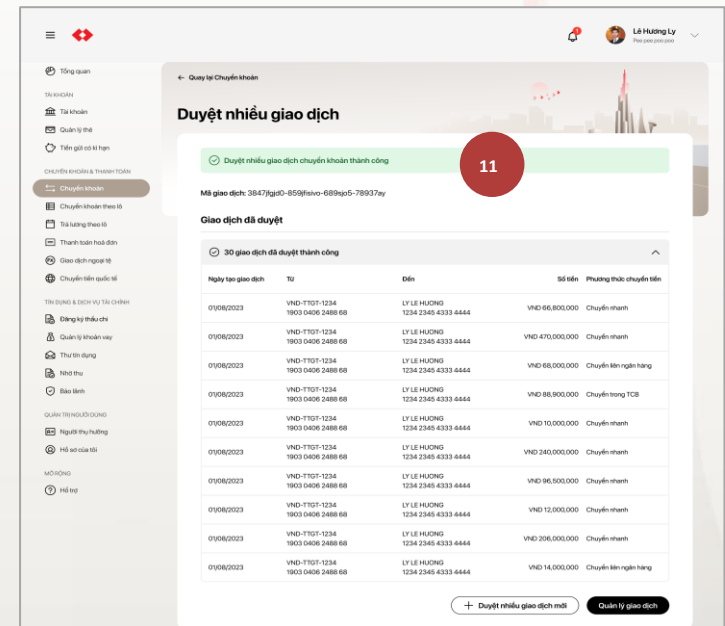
Lê Hương Ly
Pao pao pao pao

Tổng quan

TÀI KHOẢN
Tài khoản
Quản lý thẻ
Tiền gửi có kì hạn

CHUYỂN KHOẢN & THANH TOÁN
Chuyển khoản
Chuyển khoản theo lô
Trả lương theo lô
Thanh toán hoá đơn
Giao dịch ngoại tệ
Chuyển tiền quốc tế

TÍN DỤNG & DỊCH VỤ TÀI CHÍNH
Đăng ký thấu chi
Quản lý khoản vay
Thư tín dụng
Nhờ thu
Bảo lãnh

QUẢN TRỊ NGƯỜI DÙNG
Người thụ hưởng
Hồ sơ của tôi

MỞ RỘNG
Hỗ trợ

← Quay lại Chuyển khoản

Duyệt nhiều giao dịch

11

Duyệt nhiều giao dịch chuyển khoản thành công

Mã giao dịch: 3847jfgjd0-859jfisivo-689sjo5-78937ay

Giao dịch đã duyệt

30 giao dịch đã duyệt thành công

| Ngày tạo giao dịch | Từ | Đến | Số tiền | Phương thức chuyển tiền |
|---|---|---|---|---|
| 01/08/2023 | VND-TTGT-1234 1903 0406 2488 68 | LY LE HUONG 1234 2345 4333 4444 | VND 66,800,000 | Chuyển nhanh |
| 01/08/2023 | VND-TTGT-1234 1903 0406 2488 68 | LY LE HUONG 1234 2345 4333 4444 | VND 470,000,000 | Chuyển nhanh |
| 01/08/2023 | VND-TTGT-1234 1903 0406 2488 68 | LY LE HUONG 1234 2345 4333 4444 | VND 68,000,000 | Chuyển liên ngân hàng |
| 01/08/2023 | VND-TTGT-1234 1903 0406 2488 68 | LY LE HUONG 1234 2345 4333 4444 | VND 88,900,000 | Chuyển trong TCB |
| 01/08/2023 | VND-TTGT-1234 1903 0406 2488 68 | LY LE HUONG 1234 2345 4333 4444 | VND 10,000,000 | Chuyển nhanh |
| 01/08/2023 | VND-TTGT-1234 1903 0406 2488 68 | LY LE HUONG 1234 2345 4333 4444 | VND 240,000,000 | Chuyển nhanh |
| 01/08/2023 | VND-TTGT-1234 1903 0406 2488 68 | LY LE HUONG 1234 2345 4333 4444 | VND 96,500,000 | Chuyển nhanh |
| 01/08/2023 | VND-TTGT-1234 1903 0406 2488 68 | LY LE HUONG 1234 2345 4333 4444 | VND 12,000,000 | Chuyển nhanh |
| 01/08/2023 | VND-TTGT-1234 1903 0406 2488 68 | LY LE HUONG 1234 2345 4333 4444 | VND 206,000,000 | Chuyển nhanh |
| 01/08/2023 | VND-TTGT-1234 1903 0406 2488 68 | LY LE HUONG 1234 2345 4333 4444 | VND 14,000,000 | Chuyển liên ngân hàng |

+ Duyệt nhiều giao dịch mới
Quản lý giao dịch